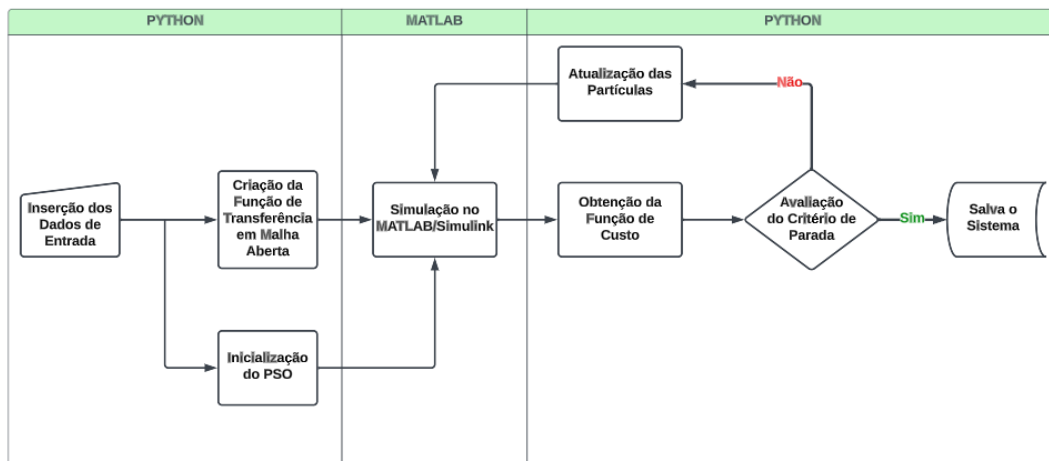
PYTHON

MATLAB

PYTHON

Inserção dos Dados de Entrada

Criação da Função de Transferência em Malha Aberta

Inicialização do PSO

Simulação no MATLAB/Simulink

Atualização das Partículas

Não

Obtenção da Função de Custo

Avaliação do Critério de Parada

Sim

Salva o Sistema